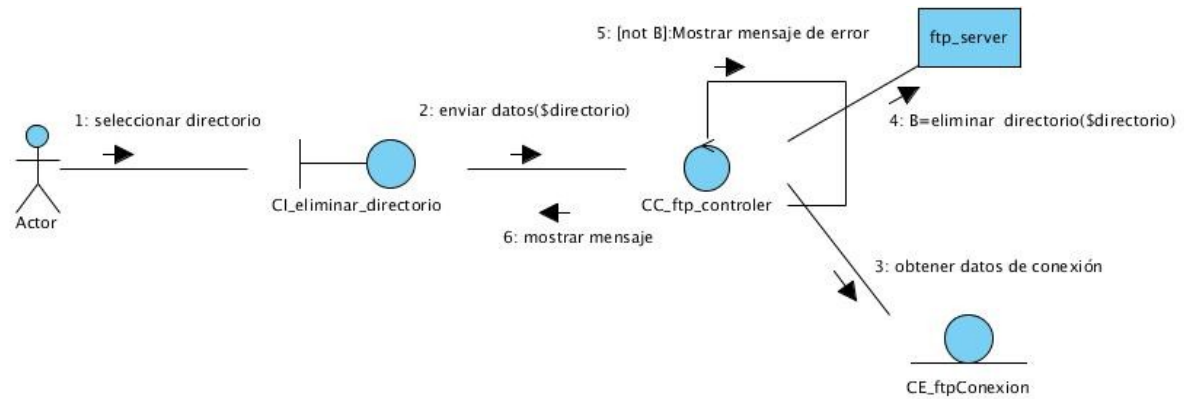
5: [not B]:Mostrar mensaje de error

ftp_server

1: seleccionar directorio

2: enviar datos($directorio)

4: B=eliminar directorio($directorio)

Actor

CI_eliminar_directorio

CC_ftp_controler

6: mostrar mensaje

3: obtener datos de conexión

CE_ftpConexion